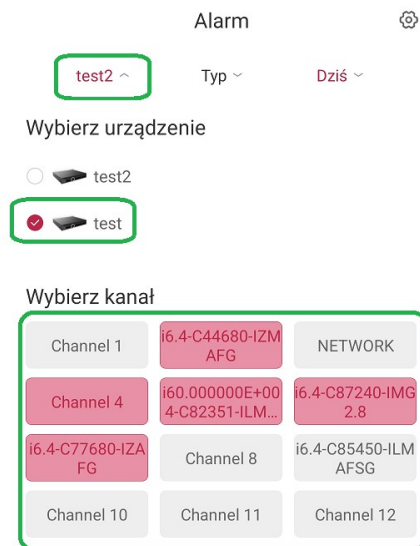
Alarm

test2 ^

Typ ˇ

Dziś ˇ

Wybierz urządzenie

test2

test

Wybierz kanał

| | | |
|---|---|---|
| Channel 1 | i6.4-C44680-IZMAFG | NETWORK |
| Channel 4 | i60.000000E+004-C82351-ILM... | i6.4-C87240-IMG2.8 |
| i6.4-C77680-IZAFG | Channel 8 | i6.4-C85450-ILMAFSG |
| Channel 10 | Channel 11 | Channel 12 |